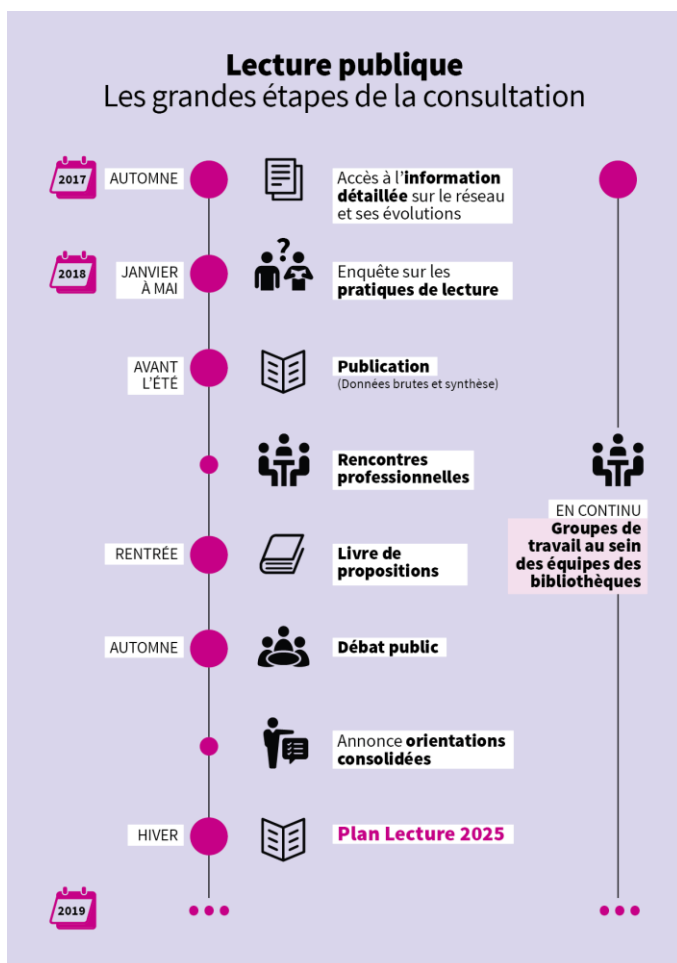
**Lecture publique**
Les grandes étapes de la consultation

2017

AUTOMNE

Accès à l'**information détaillée** sur le réseau et ses évolutions

2018

JANVIER À MAI

Enquête sur les **pratiques de lecture**

AVANT L'ÉTÉ

**Publication**
(Données brutes et synthèse)

**Rencontres professionnelles**

EN CONTINU
**Groupes de travail au sein des équipes des bibliothèques**

RENTRÉE

**Livre de propositions**

AUTOMNE

**Débat public**

Annonce **orientations consolidées**

HIVER

**Plan Lecture 2025**

2019